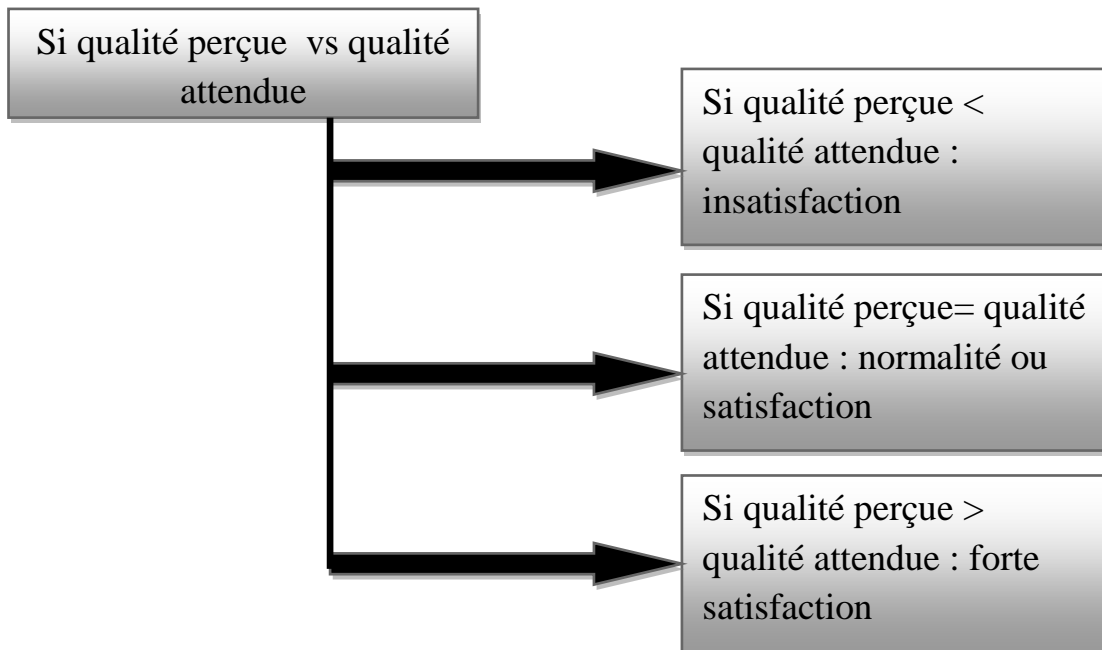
Si qualité perçue vs qualité attendue

Si qualité perçue < qualité attendue : insatisfaction

Si qualité perçue= qualité attendue : normalité ou satisfaction

Si qualité perçue > qualité attendue : forte satisfaction